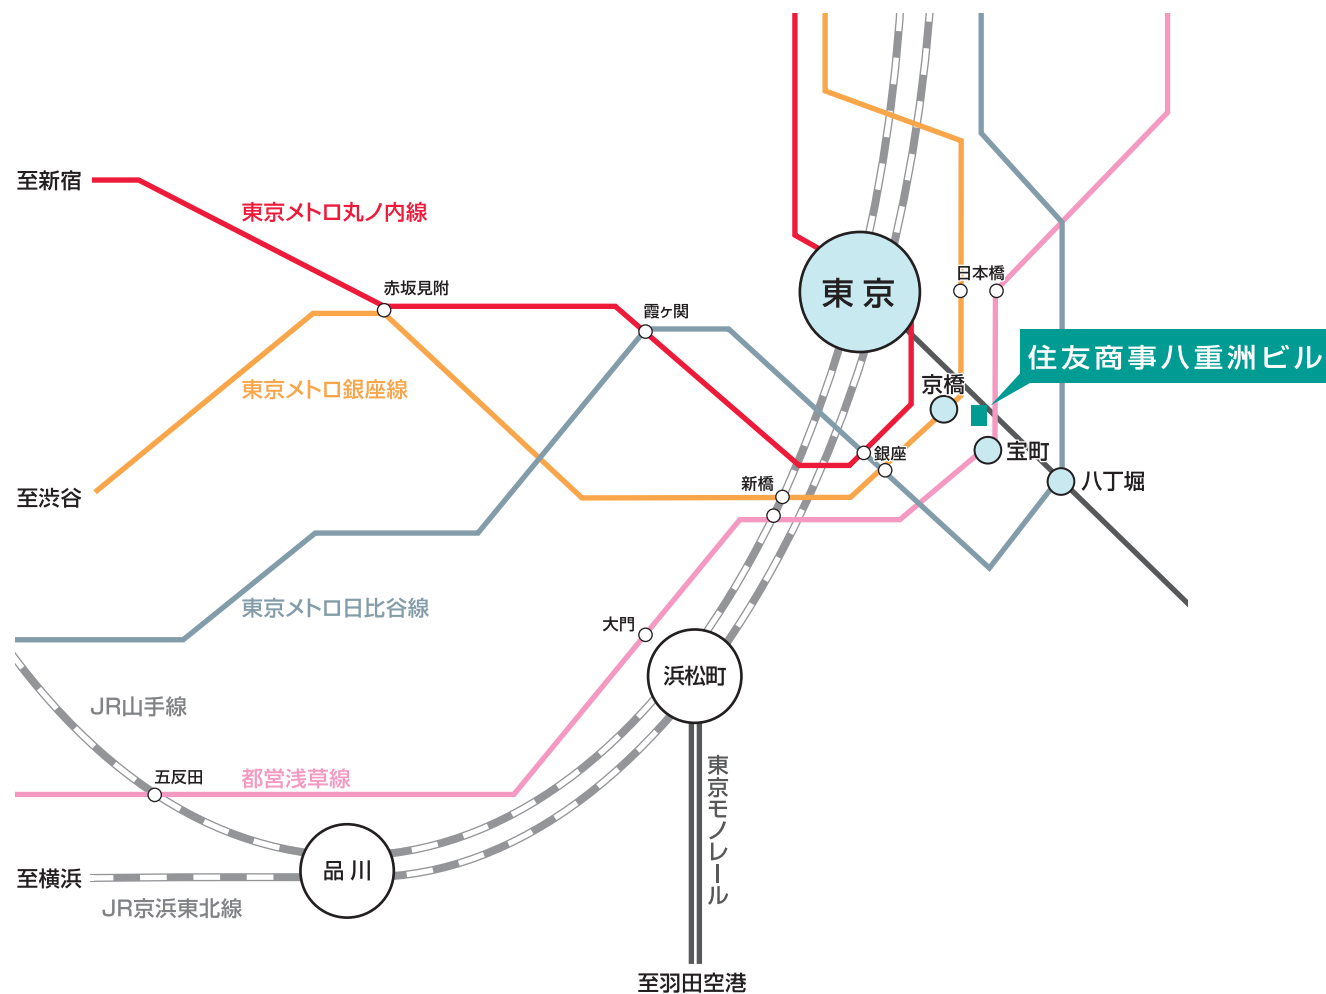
至新宿
東京メトロ丸ノ内線
赤坂見附
霞ケ関
東京
日本橋
住友商事八重洲ビル
京橋
宝町
八丁堀
東京メトロ銀座線
銀座
新橋
至渋谷
東京メトロ日比谷線
大門
浜松町
JR山手線
五反田
都営浅草線
東京モノレール
品川
至横浜
JR京浜東北線
至羽田空港